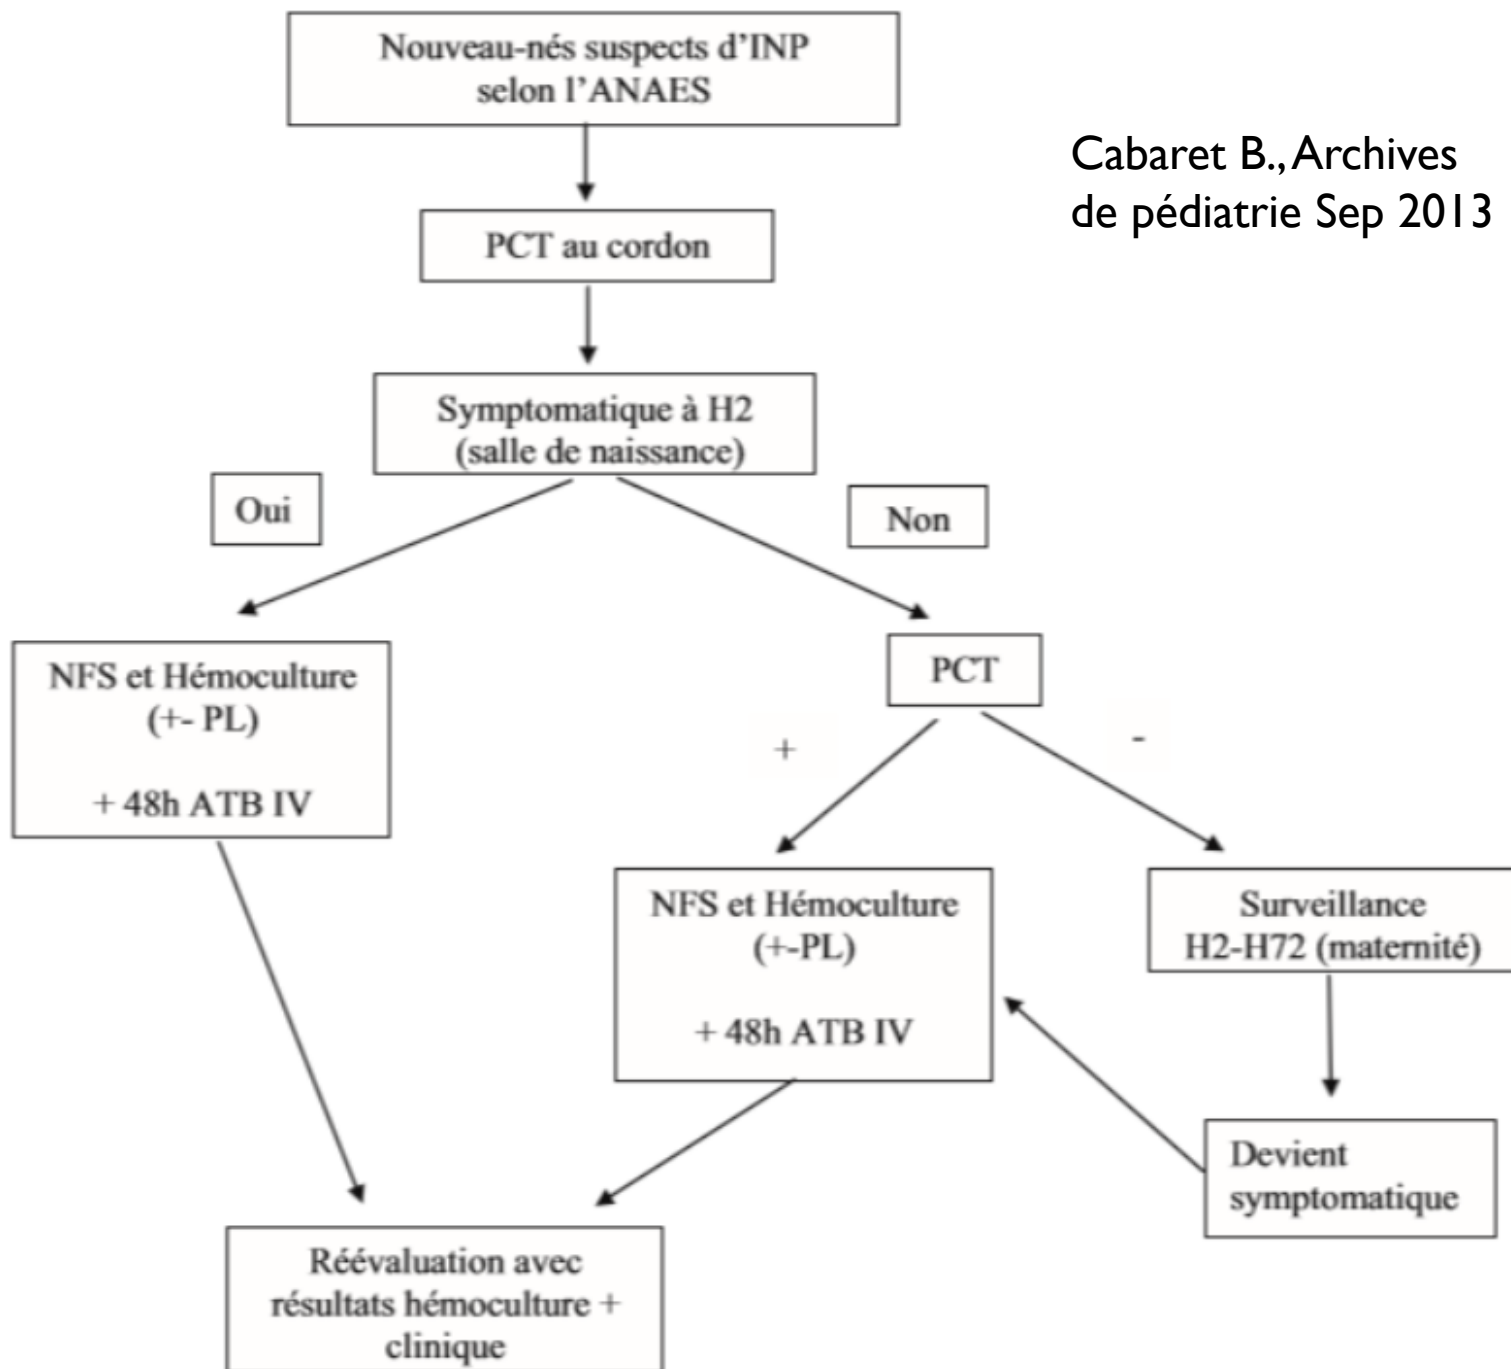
Nouveau-nés suspects d'INP selon l'ANAES

Cabaret B., Archives de pédiatrie Sep 2013

PCT au cordon

Symptomatique à H2 (salle de naissance)

Oui

Non

NFS et Hémoculture (+- PL)

+ 48h ATB IV

PCT

+

-

NFS et Hémoculture (+-PL)

+ 48h ATB IV

Surveillance H2-H72 (maternité)

Devient symptomatique

Réévaluation avec résultats hémoculture + clinique